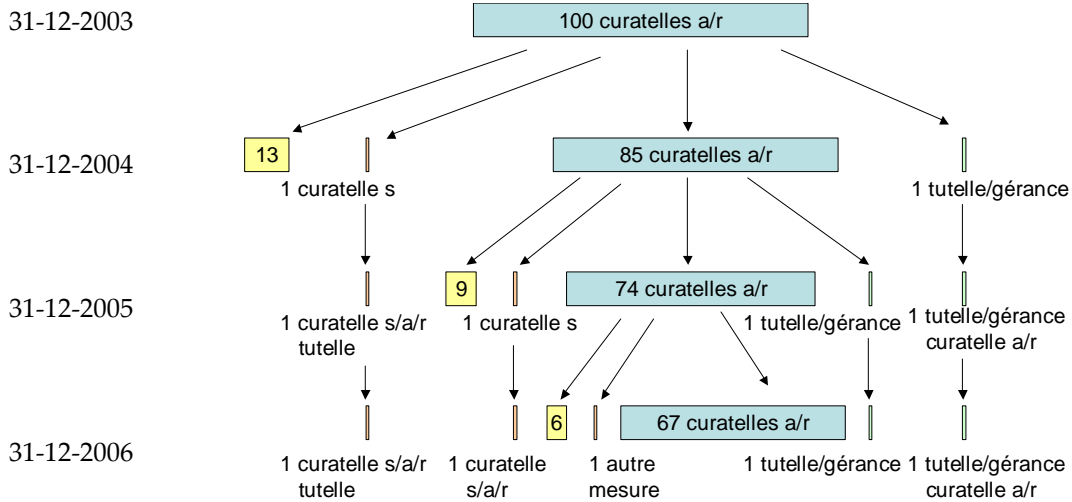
31-12-2003

100 curatelles a/r

31-12-2004

13

1 curatelle s

85 curatelles a/r

1 tutelle/gérance

31-12-2005

1 curatelle s/a/r tutelle

9

1 curatelle s

74 curatelles a/r

1 tutelle/gérance

1 tutelle/gérance curatelle a/r

31-12-2006

1 curatelle s/a/r tutelle

1 curatelle s/a/r

6

1 autre mesure

67 curatelles a/r

1 tutelle/gérance

1 tutelle/gérance curatelle a/r